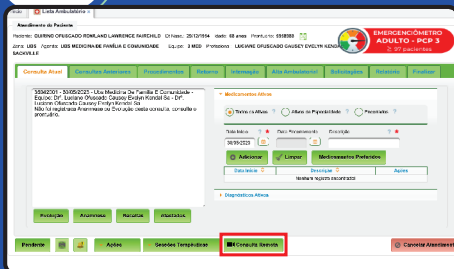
Lista Ambulatório

Atendimento do Paciente

Paciente: QUIRINO OFUSCADO ROWLAND LAWRENCE FAIRCHILD Dt Nasc. 28/12/1964 Idade 60 anos Prontuário 5580300

Zona UBS Agente UBS MEDICINA DE FAMÍLIA E COMUNIDADE Equipe 3 MED Profissional LUCIANO OFUSCADO CAUSEY EVELYN KENDALL SACKVILLE

EMERGENCIÔMETRO ADULTO - PCP 3
2 / 37 pacientes

Consulta Atual | Consultas Anteriores | Procedimentos | Retorno | Internação | Alta Ambulatorial | Solicitações | Relatório | Finalizar

35962301 - 30/05/2025 - Ubs Medicina De Família E Comunidade - Equipe: Dr°. Luciano Ofuscado Causey Evelyn Kendall Sa - Dr°. Luciano Ofuscado Causey Emily Kendall Sa
Não foi registrada Anamnese ou Evolução desta consulta, consulte o prontuário.

Medicamentos Ativos

Todos os Ativos | Alterar de Prescritável | Prescritos

Data Início | Data Encerramento | Descrição
30/05/2025

Adicionar | Limpar | Medicamentos Preferidos

Data Início | Descrição | Ações
Nenhum registro encontrado

Diagnósticos Ativos

Protocolos | Anamnese | Receitas | Atestados

Pendente | Ações | Sessões Terapêuticas | Consulta Remota | Cancelar Atendimento